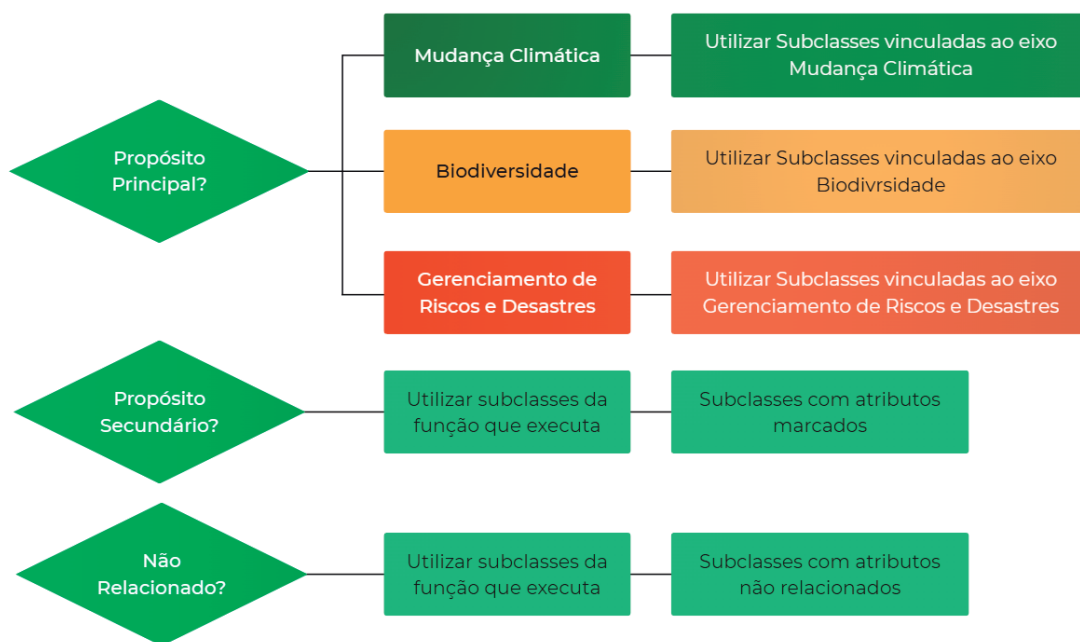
Propósito Principal?

Mudança Climática

Utilizar Subclasses vinculadas ao eixo Mudança Climática

Biodiversidade

Utilizar Subclasses vinculadas ao eixo Biodivrsidade

Gerenciamento de Riscos e Desastres

Utilizar Subclasses vinculadas ao eixo Gerenciamento de Riscos e Desastres

Propósito Secundário?

Utilizar subclasses da função que executa

Subclasses com atributos marcados

Não Relacionado?

Utilizar subclasses da função que executa

Subclasses com atributos não relacionados